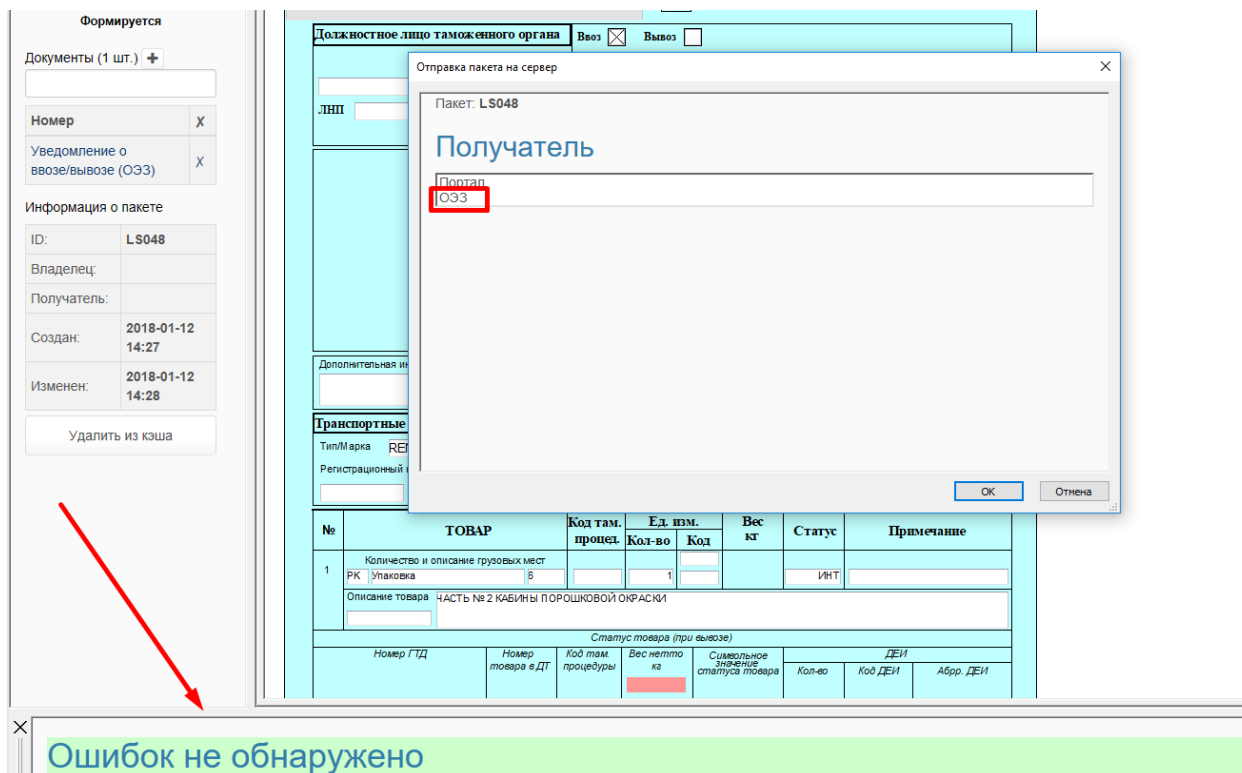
Формируется

Документы (1 шт.) +

| Номер | X |
|---|---|
| Уведомление о ввозе/вывозе (ОЭЗ) | X |

Информация о пакете

| ID: | LS048 |
|---|---|
| Владелец: | |
| Получатель: | |
| Создан: | 2018-01-12 14:27 |
| Изменен: | 2018-01-12 14:28 |

Удалить из кэша

Должностное лицо таможенного органа

Ввоз Вывоз

ЛНП

Дополнительная ин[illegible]

Транспортные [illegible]

Тип/Марка REI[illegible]

Регистрационный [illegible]

Отправка пакета на сервер

Пакет: LS048

Получатель

Портал
ОЭЗ

OK Отмена

| № | ТОВАР | Код там. процед. | Ед. изм. Кол-во | Код | Вес кг | Статус | Примечание |
|---|---|---|---|---|---|---|---|
| 1 | Количество и описание грузовых мест РК Упаковка 6 | | 1 | | | ИНТ | |

Описание товара ЧАСТЬ № 2 КАБИНЫ ПОРОШКОВОЙ ОКРАСКИ

Статус товара (при вывозе)

| Номер ГТД | Номер товара в ДТ | Код там. процедуры | Вес нетто кг | Символьное значение статуса товара | ДЕИ Кол-во | Код ДЕИ | Абрр. ДЕИ |
|---|---|---|---|---|---|---|---|

Ошибок не обнаружено